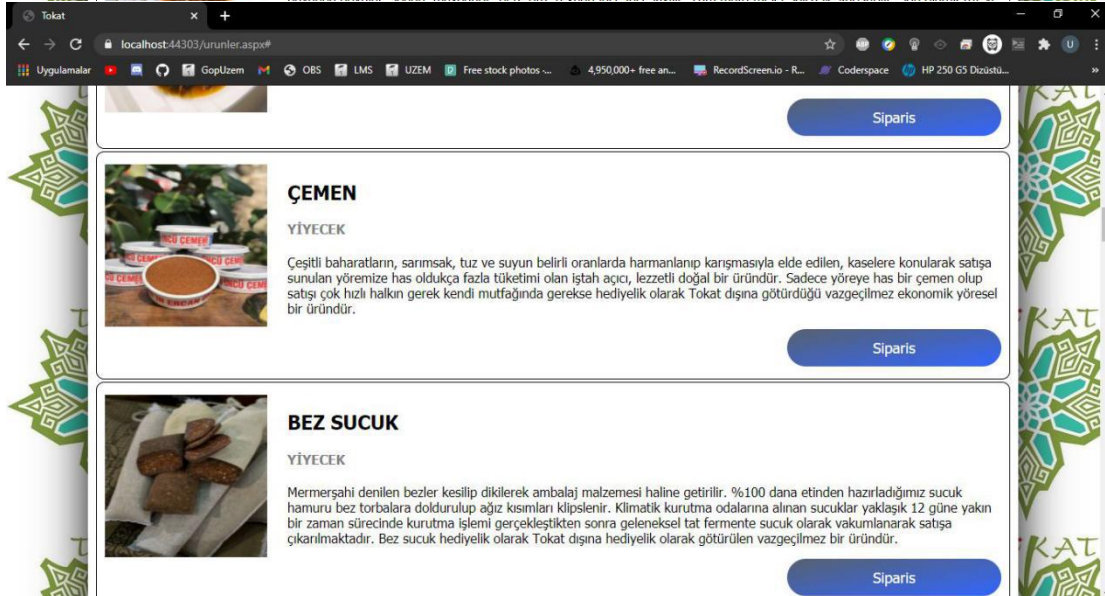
Tokat
localhost:44303/urunler.aspx#
Uygulamalar GopUzem OBS LMS UZEM Free stock photos -... 4,950,000+ free an... RecordScreen.io - R... Coderspace HP 250 G5 Dizüstü...

Siparis

ÇEMEN

YİYECEK

Çeşitli baharatların, sarımsak, tuz ve suyun belirli oranlarda harmanlanıp karışmasıyla elde edilen, kaselere konularak satışa sunulan yöremize has oldukça fazla tüketimi olan iştah açıcı, lezzetli doğal bir üründür. Sadece yöreye has bir çemen olup satışı çok hızlı halkın gerek kendi mutfağında gerekse hediyelik olarak Tokat dışına götürdüğü vazgeçilmez ekonomik yöresel bir üründür.

Siparis

BEZ SUCUK

YİYECEK

Mermerşahi denilen bezler kesilip dikilerek ambalaj malzemesi haline getirilir. %100 dana etinden hazırladığımız sucuk hamuru bez torbalara doldurulup ağız kısımları klipslenir. Klimatik kurutma odalarına alınan sucuklar yaklaşık 12 güne yakın bir zaman sürecinde kurutma işlemi gerçekleştikten sonra geleneksel tat fermente sucuk olarak vakumlanarak satışa çıkarılmaktadır. Bez sucuk hediyelik olarak Tokat dışına hediyelik olarak götürülen vazgeçilmez bir üründür.

Siparis